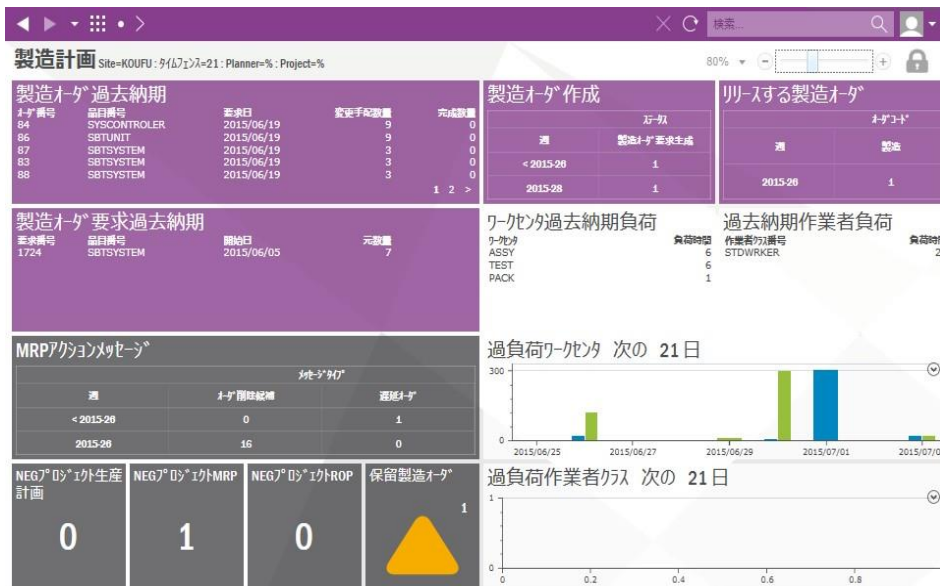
検索...

製造計画 Site=KOUFU : ﾀｲﾑﾌｪﾝｽ=21 : Planner=% : Project=%

80%

製造ｵｰﾀﾞ過去納期

| ｵｰﾀﾞ番号 | 品目番号 | 要求日 | 変更予定数量 | 完成数量 |
|---|---|---|---|---|
| 84 | SYSCONTROLER | 2015/06/19 | 9 | 0 |
| 86 | SBTUNIT | 2015/06/19 | 9 | 0 |
| 87 | SBTSYSTEM | 2015/06/19 | 3 | 0 |
| 83 | SBTSYSTEM | 2015/06/19 | 3 | 0 |
| 88 | SBTSYSTEM | 2015/06/19 | 3 | 0 |

1 2 >

製造ｵｰﾀﾞ作成

| 週 | ｽﾃｰﾀｽ 製造ｵｰﾀﾞ要求生成 |
|---|---|
| < 2015-26 | 1 |
| 2015-28 | 1 |

ﾘﾘｰｽする製造ｵｰﾀﾞ

| 週 | ｵｰﾀﾞｺｰﾄﾞ 製造 |
|---|---|
| 2015-26 | 1 |

製造ｵｰﾀﾞ要求過去納期

| 要求番号 | 品目番号 | 開始日 | 元数量 |
|---|---|---|---|
| 1724 | SBTSYSTEM | 2015/06/05 | 7 |

ﾜｰｸｾﾝﾀ過去納期負荷

| ﾜｰｸｾﾝﾀ | 負荷時間 |
|---|---|
| ASSY | 6 |
| TEST | 6 |
| PACK | 1 |

過去納期作業者負荷

| 作業者ｸﾗｽ番号 | 負荷時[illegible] |
|---|---|
| STDWRKER | 2 |

MRPｱｸｼｮﾝﾒｯｾｰｼﾞ

| 週 | ｵｰﾀﾞ削除総減 | 遅延ｵｰﾀﾞ |
|---|---|---|
| | ﾒｯｾｰｼﾞﾀｲﾌﾟ | |
| < 2015-26 | 0 | 1 |
| 2015-26 | 16 | 0 |

過負荷ﾜｰｸｾﾝﾀ 次の 21 日

300
0
2015/06/25 2015/06/27 2015/06/29 2015/07/01 2015/07/0

NEGﾌﾟﾛｼﾞｪｸﾄ生産計画
0

NEGﾌﾟﾛｼﾞｪｸﾄMRP
1

NEGﾌﾟﾛｼﾞｪｸﾄROP
0

保留製造ｵｰﾀﾞ
1

過負荷作業者ｸﾗｽ 次の 21 日

1
0
0 0.2 0.4 0.6 0.8